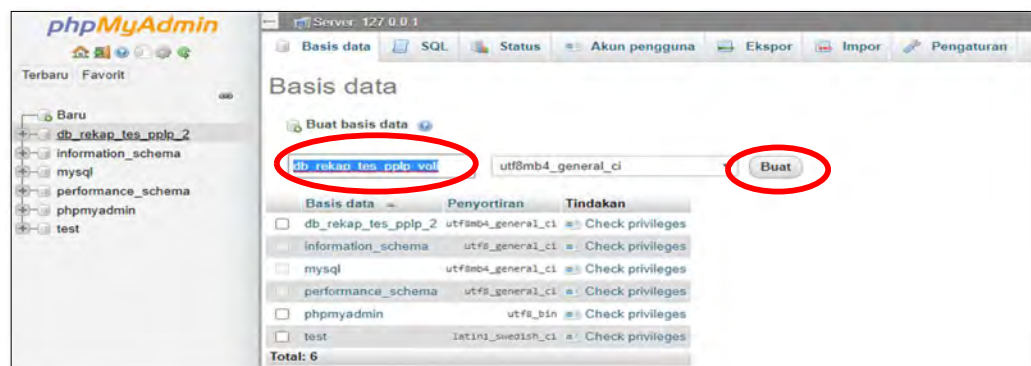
phpMyAdmin

Terbaru Favorit

Baru
db_rekap_tes_pplp_2
information_schema
mysql
performance_schema
phpmyadmin
test

Server: 127.0.0.1

Basis data SQL Status Akun pengguna Ekspor Impor Pengaturan

Basis data

Buat basis data

db_rekap_tes_pplp_vol utf8mb4_general_ci Buat

| | Basis data | Penyortiran | Tindakan |
|---|---|---|---|
| ☐ | db_rekap_tes_pplp_2 | utf8mb4_general_ci | Check privileges |
| ☐ | information_schema | utf8_general_ci | Check privileges |
| ☐ | mysql | utf8mb4_general_ci | Check privileges |
| ☐ | performance_schema | utf8_general_ci | Check privileges |
| ☐ | phpmyadmin | utf8_bin | Check privileges |
| ☐ | test | latin1_swedish_ci | Check privileges |

Total: 6